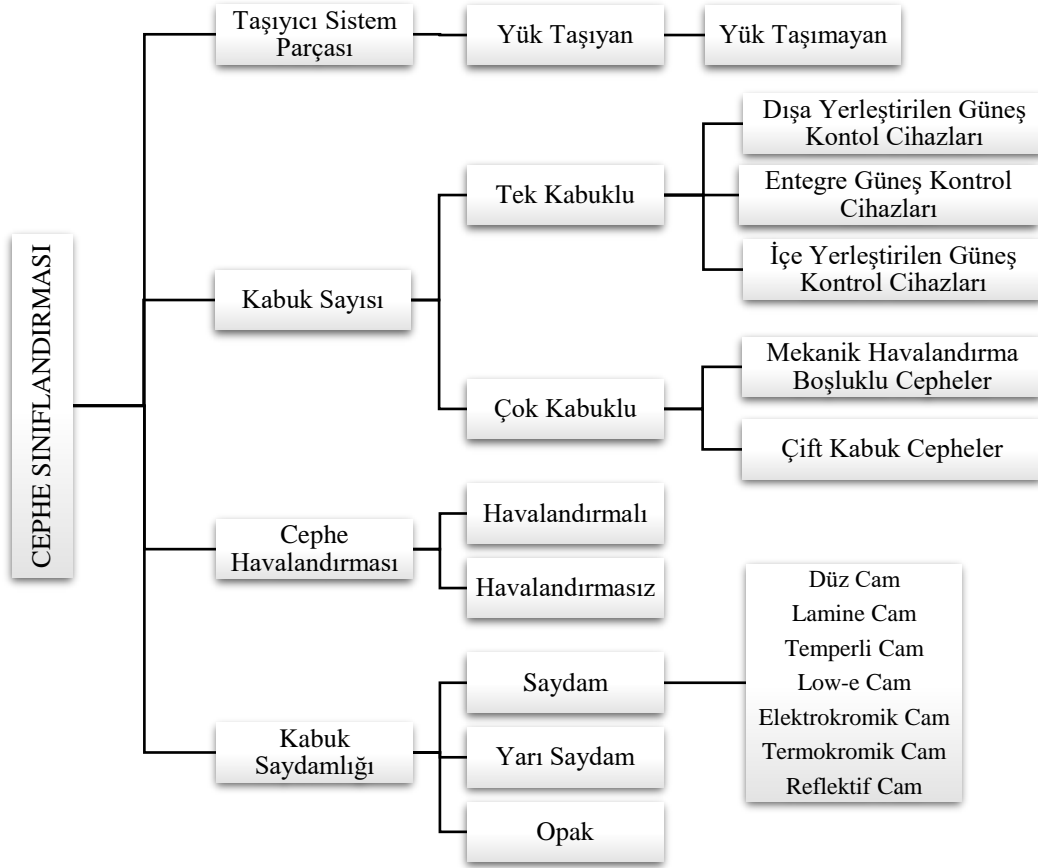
CEPHE SINIFLANDIRMASI

Taşıyıcı Sistem Parçası

Yük Taşıyan

Yük Taşımayan

Kabuk Sayısı

Tek Kabuklu

Dışa Yerleştirilen Güneş Kontol Cihazları

Entegre Güneş Kontrol Cihazları

İçe Yerleştirilen Güneş Kontrol Cihazları

Çok Kabuklu

Mekanik Havalandırma Boşluklu Cepheler

Çift Kabuk Cepheler

Cephe Havalandırması

Havalandırmalı

Havalandırmasız

Kabuk Saydamlığı

Saydam

Düz Cam
Lamine Cam
Temperli Cam
Low-e Cam
Elektrokromik Cam
Termokromik Cam
Reflektif Cam

Yarı Saydam

Opak